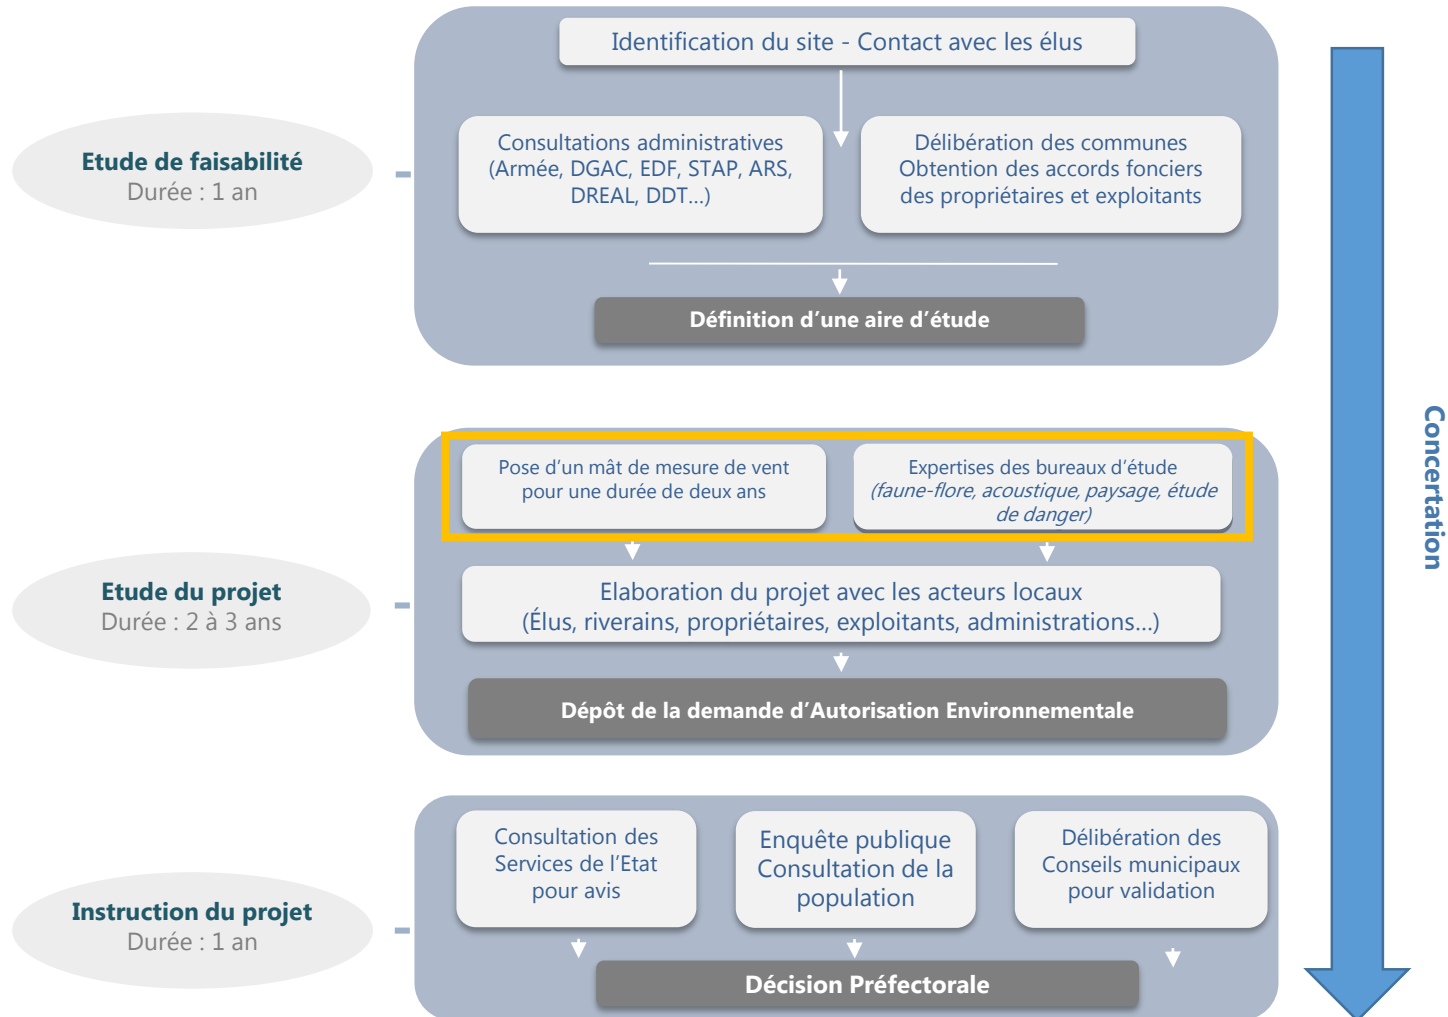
Etude de faisabilité
Durée : 1 an

Identification du site - Contact avec les élus

Consultations administratives (Armée, DGAC, EDF, STAP, ARS, DREAL, DDT...)

Délibération des communes
Obtention des accords fonciers des propriétaires et exploitants

Définition d'une aire d'étude

Etude du projet
Durée : 2 à 3 ans

Pose d'un mât de mesure de vent pour une durée de deux ans

Expertises des bureaux d'étude
*(faune-flore, acoustique, paysage, étude de danger)*

Elaboration du projet avec les acteurs locaux
(Élus, riverains, propriétaires, exploitants, administrations...)

Dépôt de la demande d'Autorisation Environnementale

Instruction du projet
Durée : 1 an

Consultation des Services de l'Etat pour avis

Enquête publique
Consultation de la population

Délibération des Conseils municipaux pour validation

Décision Préfectorale

Concertation